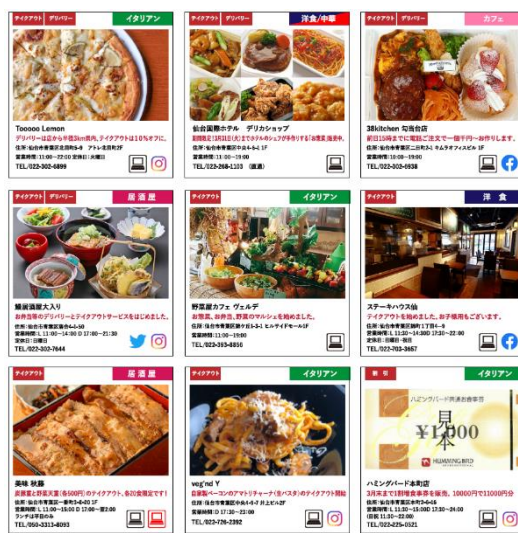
テイクアウト デリバリー イタリアン

Tooooo Lemon
デリバリーは店から半径3km以内、テイクアウトは10%オフに。
住所：仙台市青葉区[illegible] アトレ仙台2F
営業時間：11:00～22:00 定休日：火曜日
TEL/022-302-6899

テイクアウト デリバリー 洋食/中華

仙台国際ホテル デリカショップ
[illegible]
住所：仙台市青葉区中央4-6-1 1F
営業時間：11:00～19:00
TEL/022-268-1103（直通）

テイクアウト デリバリー カフェ

38kitchen 勾当台店
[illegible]
住所：仙台市青葉区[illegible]
営業時間：10:00～19:00
TEL/022-302-0938

テイクアウト デリバリー 居酒屋

鍛冶酒膳大入り
お弁当等のデリバリーとテイクアウトサービスをはじめました。
住所：仙台市青葉区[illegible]
営業時間：11:00～14:00 17:00～21:30
定休日：日曜日
TEL/022-302-7644

テイクアウト イタリアン

野菜屋カフェ ヴェルデ
お惣菜、お弁当、野菜のマルシェを始めました。
住所：仙台市青葉区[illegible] ヒルサイドモール1F
営業時間：11:00～19:00
TEL/022-393-8856

テイクアウト 洋食

ステーキハウス仙
テイクアウトを始めました。お子様用もございます。
住所：仙台市青葉区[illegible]
営業時間：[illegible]
定休日：日曜日・祝日
TEL/022-703-3657

テイクアウト 居酒屋

美味 秋藤
炭焼鰻と鮮魚天重（各500円）のテイクアウト、お20食限定です！
住所：仙台市青葉区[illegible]
営業時間：11:00～15:00 17:00～22:00
ランチは平日のみ
TEL/050-3313-8093

テイクアウト イタリアン

veg'nd Y
自家製ベーコンのアマトリチャーナ（生パスタ）のテイクアウト開始
住所：仙台市青葉区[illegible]
営業時間：17:30～23:00
TEL/022-726-2392

新収 イタリアン

ハミングバード本町店
3月末まで割増食事券を販売。10000円で11000円分
住所：仙台市青葉区本町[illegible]
営業時間：11:30～15:00 17:30～24:00
（日祝 11:30～22:00）
TEL/022-225-0521